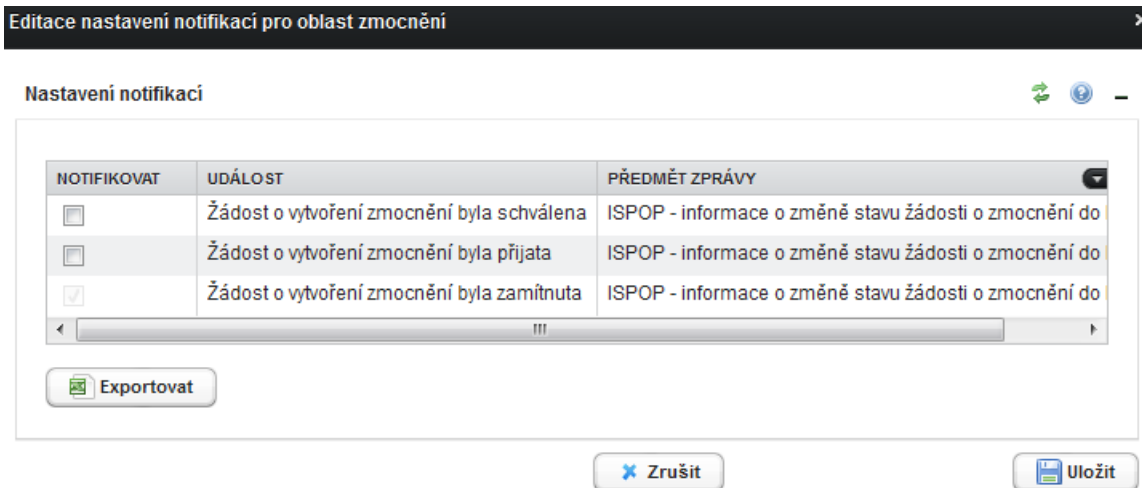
Editace nastavení notifikací pro oblast zmocnění

Nastavení notifikací

| NOTIFIKOVAT | UDÁLOST | PŘEDMĚT ZPRÁVY |
|---|---|---|
| | Žádost o vytvoření zmocnění byla schválena | ISPOP - informace o změně stavu žádosti o zmocnění do |
| | Žádost o vytvoření zmocnění byla přijata | ISPOP - informace o změně stavu žádosti o zmocnění do |
| | Žádost o vytvoření zmocnění byla zamítnuta | ISPOP - informace o změně stavu žádosti o zmocnění do |

Exportovat

Zrušit

Uložit